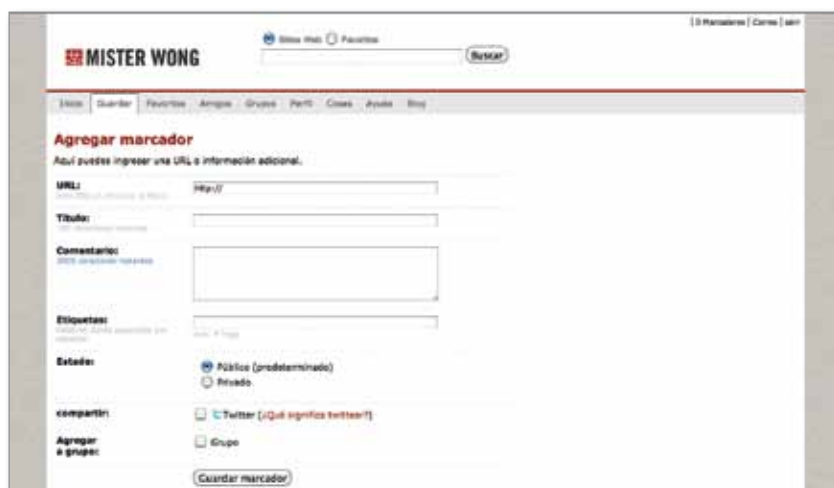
| 0 Marcadores | Correo | salir

MISTER WONG

Sitios Web Favoritos

Buscar

Inicio Guardar Favoritos Amigos Grupos Perfil Cosas Ayuda Blog

Agregar marcador

Aquí puedes ingresar una URL o información adicional.

URL: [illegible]
http://

Título: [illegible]

Comentario: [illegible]

Etiquetas: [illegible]
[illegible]

Estado:
Público (predeterminado)
Privado

compartir:
Twitter (¿Qué significa twittear?)

Agregar a grupo:
Grupo

Guardar marcador